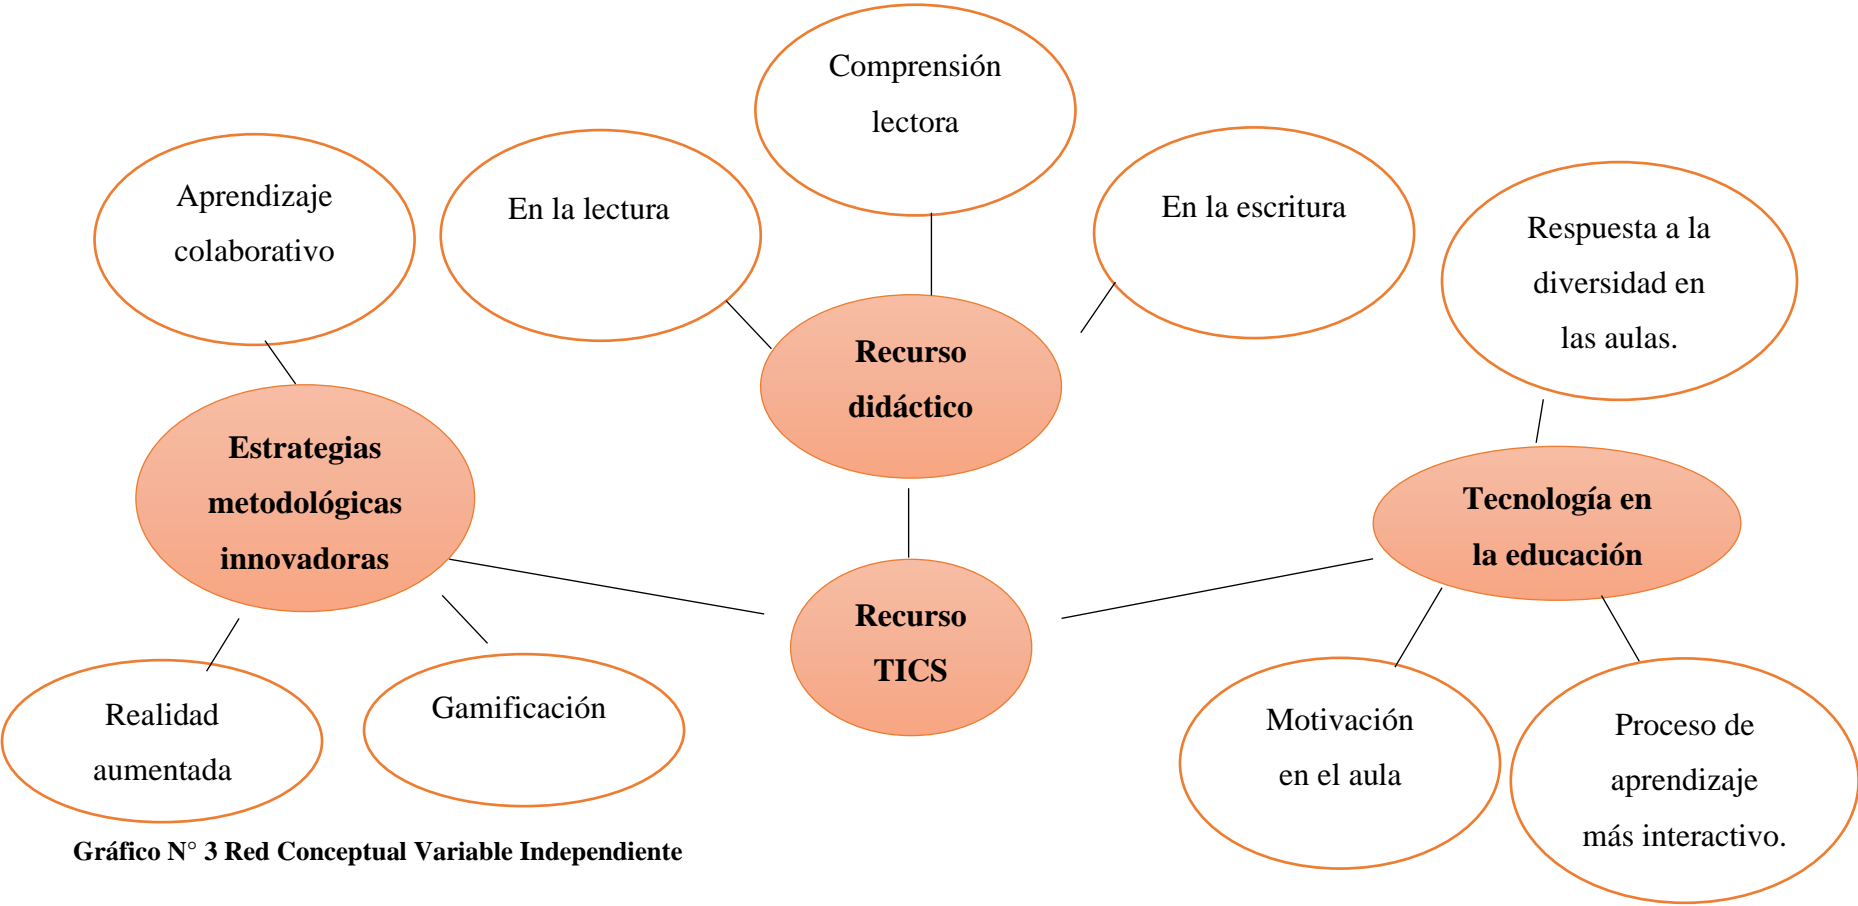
Comprensión lectora

Aprendizaje colaborativo

En la lectura

En la escritura

Respuesta a la diversidad en las aulas.

Recurso didáctico

Estrategias metodológicas innovadoras

Tecnología en la educación

Recurso TICS

Realidad aumentada

Gamificación

Motivación en el aula

Proceso de aprendizaje más interactivo.

Gráfico N° 3 Red Conceptual Variable Independiente